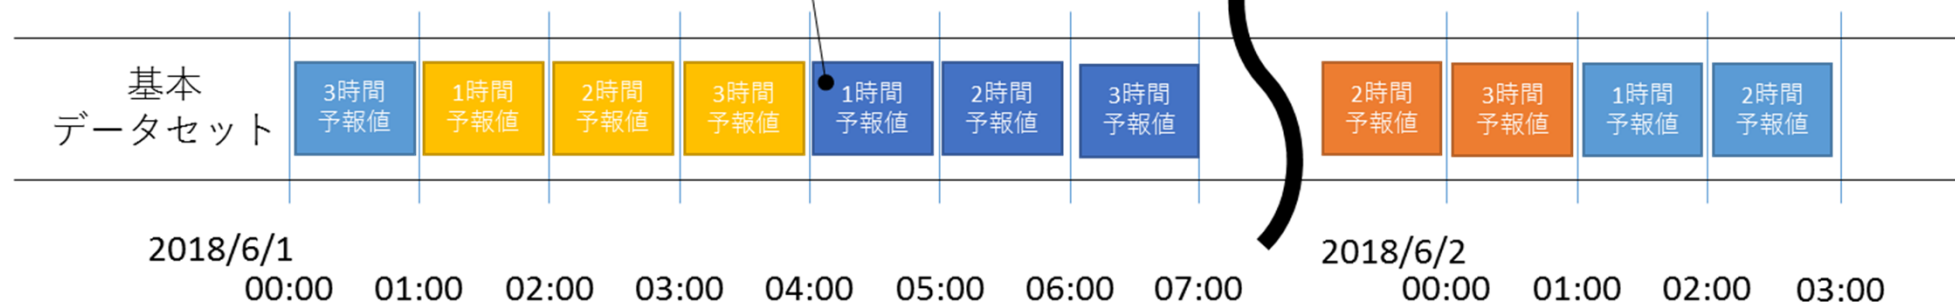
基本
データセット

3時間
予報値

1時間
予報値

2時間
予報値

3時間
予報値

1時間
予報値

2時間
予報値

3時間
予報値

2時間
予報値

3時間
予報値

1時間
予報値

2時間
予報値

2018/6/1
00:00 01:00 02:00 03:00 04:00 05:00 06:00 07:00

2018/6/2
00:00 01:00 02:00 03:00